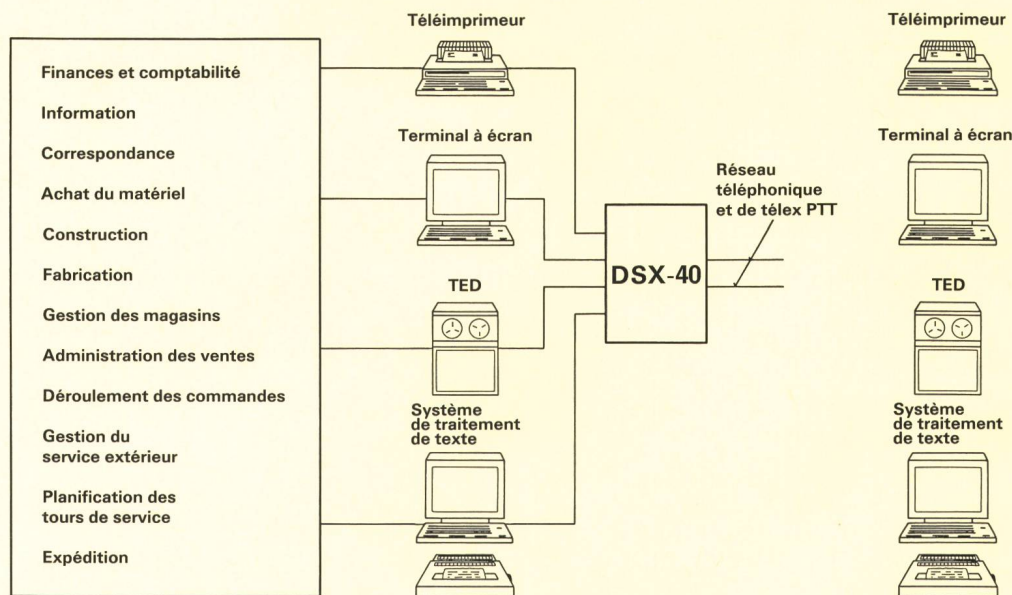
Finances et comptabilité

Information

Correspondance

Achat du matériel

Construction

Fabrication

Gestion des magasins

Administration des ventes

Déroulement des commandes

Gestion du service extérieur

Planification des tours de service

Expédition

Téléimprimeur

Terminal à écran

TED

Système de traitement de texte

DSX-40

Réseau téléphonique et de télex PTT

Téléimprimeur

Terminal à écran

TED

Système de traitement de texte